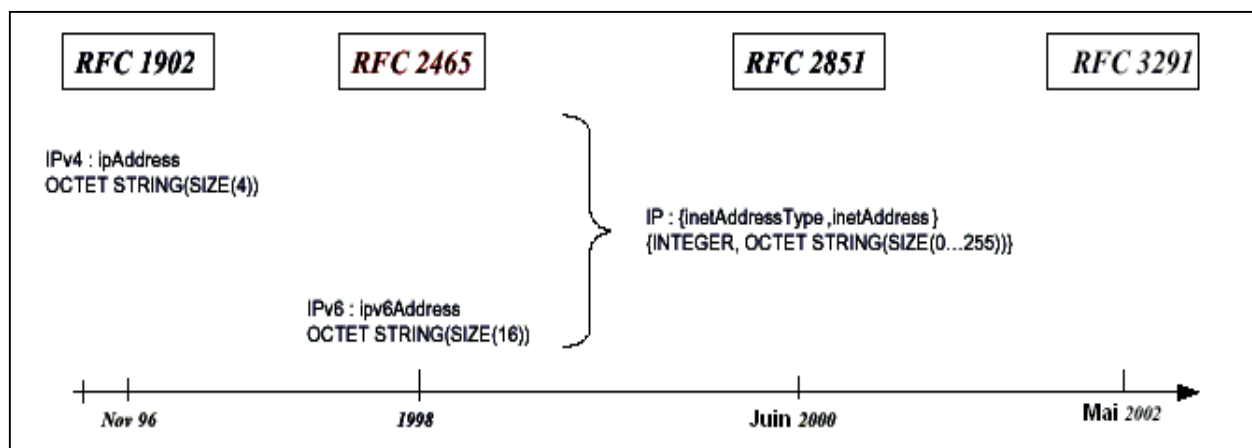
RFC 1902

RFC 2465

RFC 2851

RFC 3291

IPv4 : ipAddress
OCTET STRING(SIZE(4))

IP : {inetAddressType ,inetAddress }
{INTEGER, OCTET STRING(SIZE(0…255))}

IPv6 : ipv6Address
OCTET STRING(SIZE(16))

Nov 96

1998

Juin 2000

Mai 2002